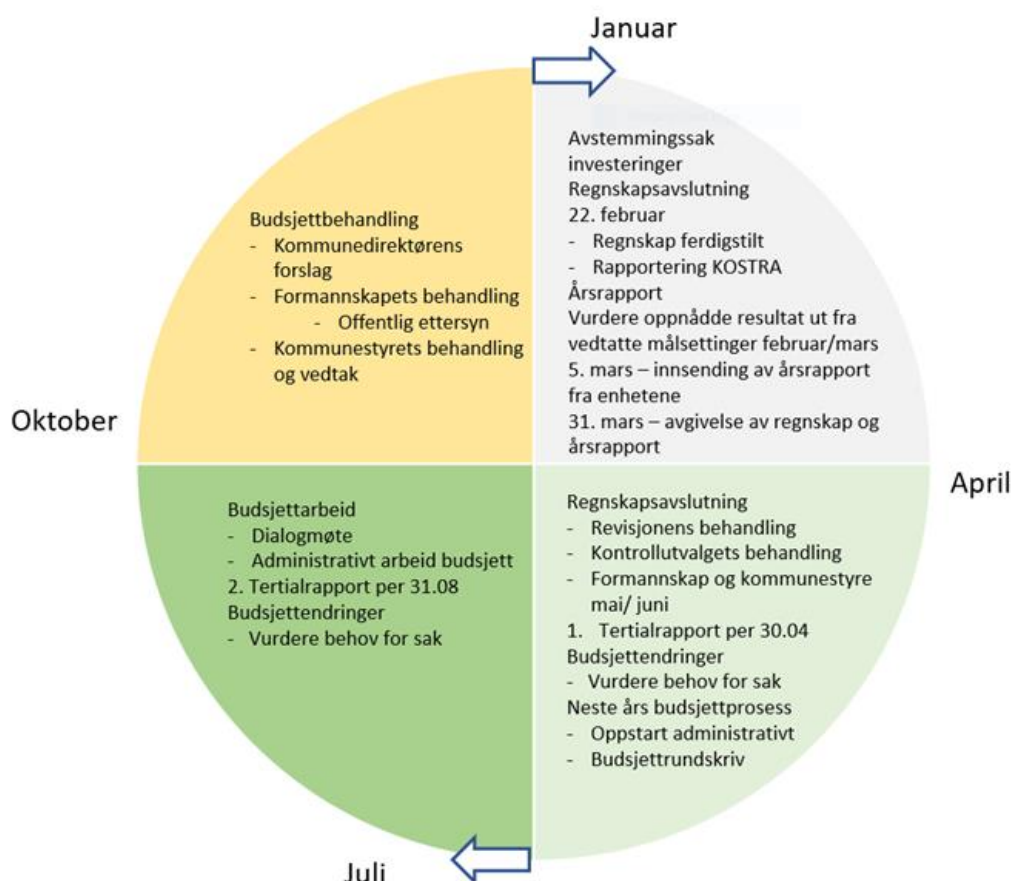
Januar

Budsjettbehandling
- Kommunedirektørens forslag
- Formannskapets behandling
  - Offentlig ettersyn
- Kommunestyrets behandling og vedtak

Avstemmingssak investeringer
Regnskapsavslutning
22. februar
- Regnskap ferdigstilt
- Rapportering KOSTRA
Årsrapport
Vurdere oppnådde resultat ut fra vedtatte målsettinger februar/mars
5. mars – innsending av årsrapport fra enhetene
31. mars – avgivelse av regnskap og årsrapport

Oktober

April

Budsjettarbeid
- Dialogmøte
- Administrativt arbeid budsjett
2. Tertialrapport per 31.08
Budsjettendringer
- Vurdere behov for sak

Regnskapsavslutning
- Revisjonens behandling
- Kontrollutvalgets behandling
- Formannskap og kommunestyre mai/ juni
1. Tertialrapport per 30.04
Budsjettendringer
- Vurdere behov for sak
Neste års budsjettprosess
- Oppstart administrativt
- Budsjettrundskriv

Juli